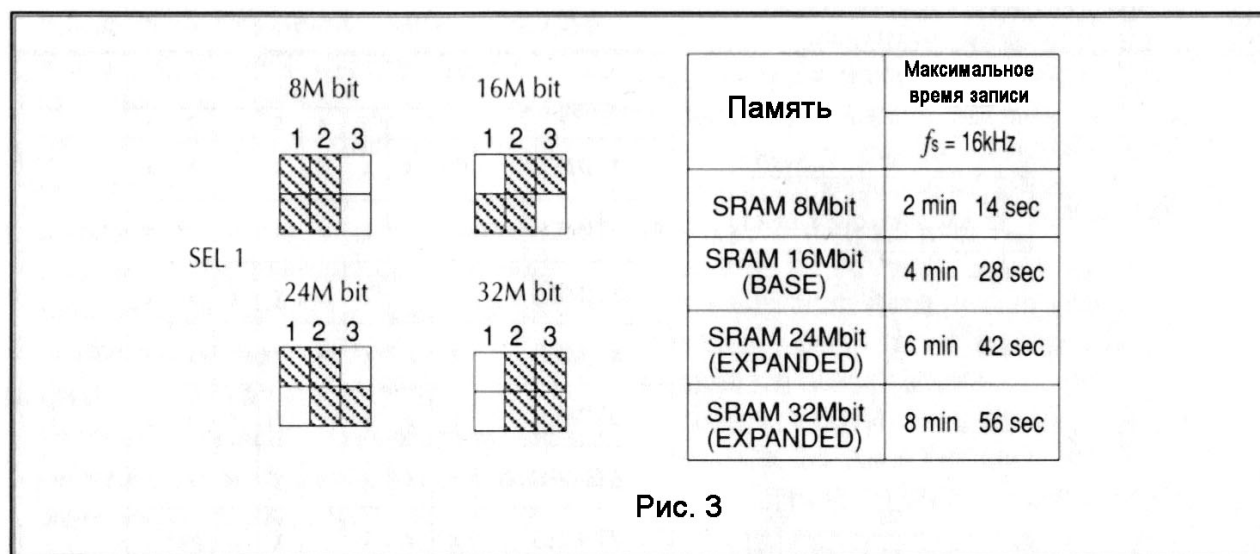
8M bit
1 2 3

16M bit
1 2 3

SEL 1

24M bit
1 2 3

32M bit
1 2 3

| Память | Максимальное время записи $f_s$ = 16kHz |
|---|---|
| SRAM 8Mbit | 2 min 14 sec |
| SRAM 16Mbit (BASE) | 4 min 28 sec |
| SRAM 24Mbit (EXPANDED) | 6 min 42 sec |
| SRAM 32Mbit (EXPANDED) | 8 min 56 sec |

Рис. 3